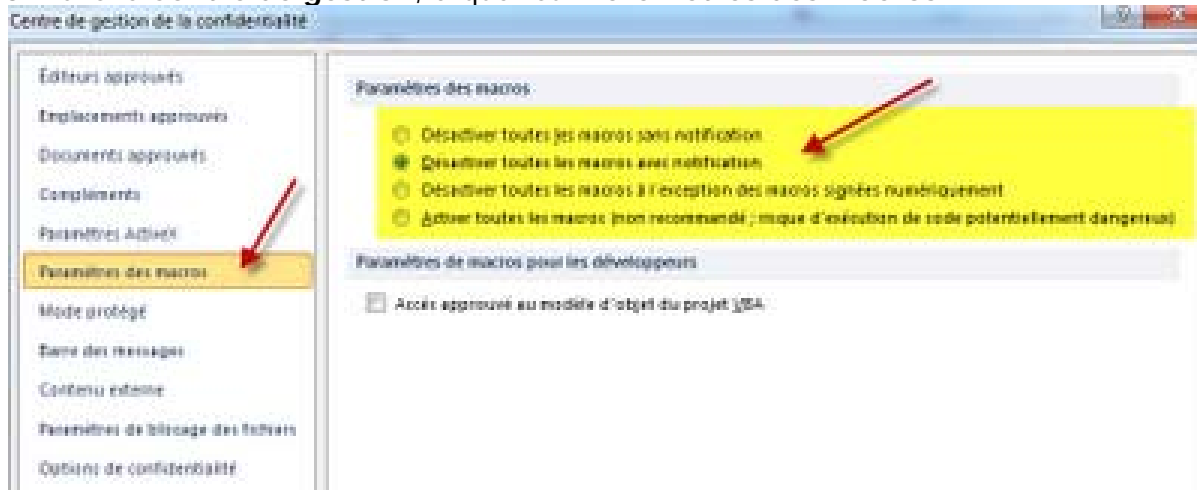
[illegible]

Centre de gestion de la confidentialité

Éditeurs approuvés
Emplacements approuvés
Documents approuvés
Compléments
Paramètres ActiveX
Paramètres des macros
Mode protégé
Barre des messages
Contenu externe
Paramètres de blocage des fichiers
Options de confidentialité

Paramètres des macros

Désactiver toutes les macros sans notification
Désactiver toutes les macros avec notification
Désactiver toutes les macros à l'exception des macros signées numériquement
Activer toutes les macros (non recommandé ; risque d'exécution de code potentiellement dangereux)

Paramètres de macros pour les développeurs

Accès approuvé au modèle d'objet du projet VBA